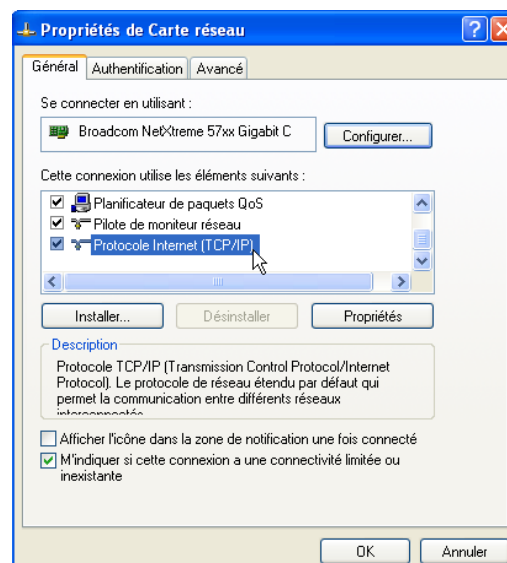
Propriétés de Carte réseau

Général | Authentification | Avancé

Se connecter en utilisant :

Broadcom NetXtreme 57xx Gigabit C

Configurer...

Cette connexion utilise les éléments suivants :

Planificateur de paquets QoS
Pilote de moniteur réseau
Protocole Internet (TCP/IP)

Installer...
Désinstaller
Propriétés

Description

Protocole TCP/IP (Transmission Control Protocol/Internet Protocol). Le protocole de réseau étendu par défaut qui permet la communication entre différents réseaux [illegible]

Afficher l'icône dans la zone de notification une fois connecté

M'indiquer si cette connexion a une connectivité limitée ou inexistante

OK
Annuler